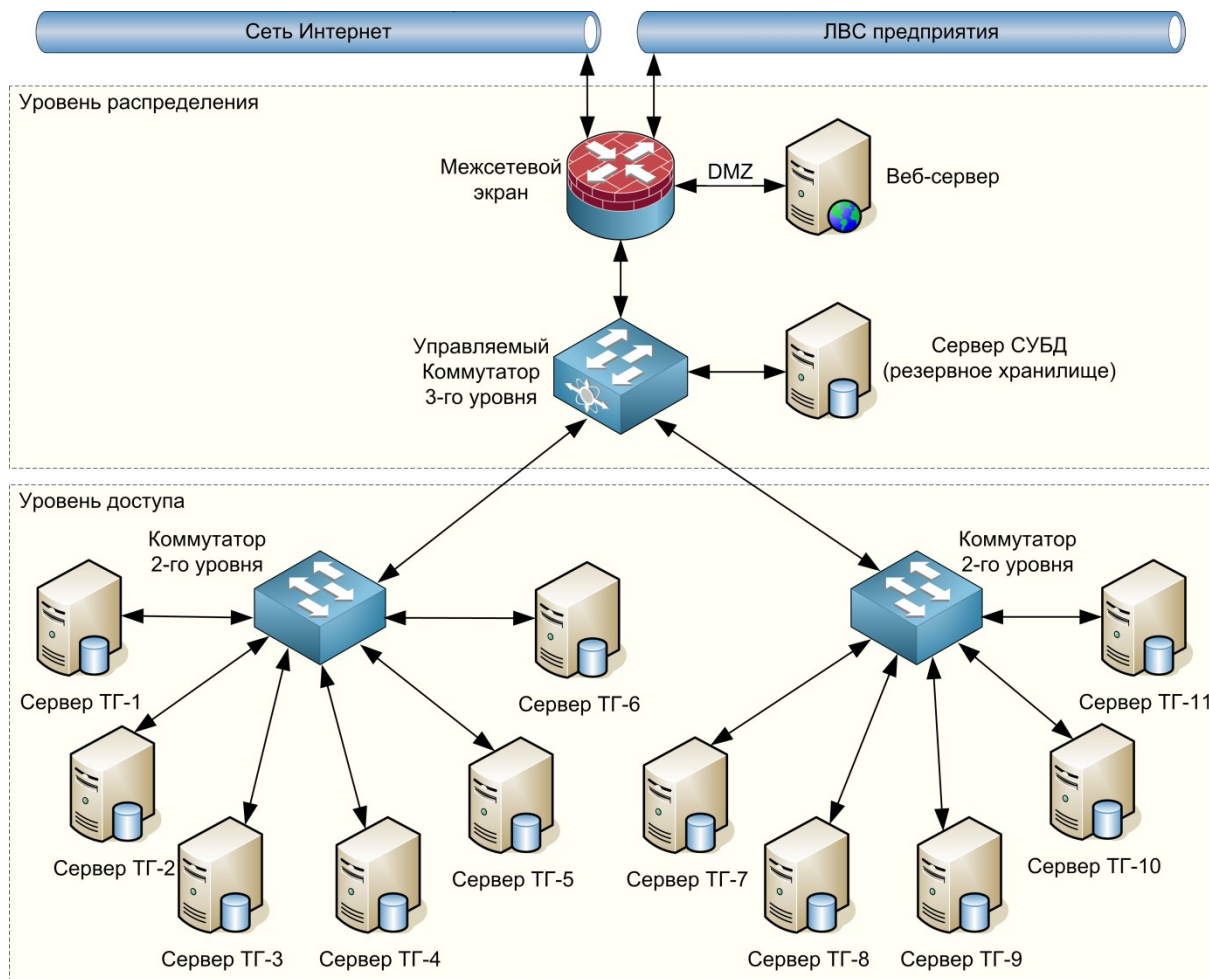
Сеть Интернет

ЛВС предприятия

Уровень распределения

Межсетевой экран

DMZ

Веб-сервер

Управляемый Коммутатор 3-го уровня

Сервер СУБД (резервное хранилище)

Уровень доступа

Коммутатор 2-го уровня

Коммутатор 2-го уровня

Сервер ТГ-1

Сервер ТГ-6

Сервер ТГ-11

Сервер ТГ-2

Сервер ТГ-5

Сервер ТГ-7

Сервер ТГ-10

Сервер ТГ-3

Сервер ТГ-4

Сервер ТГ-8

Сервер ТГ-9